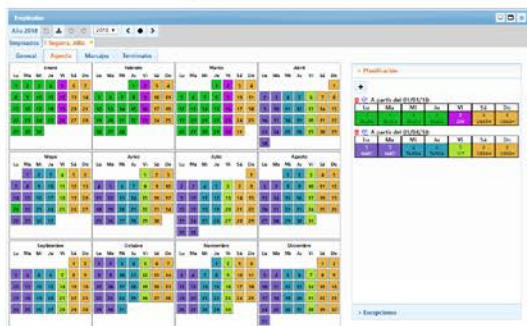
Empleados

Año 2018

2018

Empleados

Segura, Julio

General

Aspecto

Marcajes

Terminales

Enero

Febrero

Marzo

Abril

Mayo

Junio

Julio

Agosto

Septiembre

Octubre

Noviembre

Diciembre

Lu Ma Mi Ju Vi Sá Do

Planificación

A partir del 01/01/18:

| Lu | Ma | Mi | Ju | Vi | Sá | Do |
|---|---|---|---|---|---|---|
| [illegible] | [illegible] | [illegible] | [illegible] | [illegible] | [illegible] | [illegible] |

A partir del 01/04/18:

| Lu | Ma | Mi | Ju | Vi | Sá | Do |
|---|---|---|---|---|---|---|
| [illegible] | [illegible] | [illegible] | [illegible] | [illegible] | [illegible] | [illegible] |

Excepciones